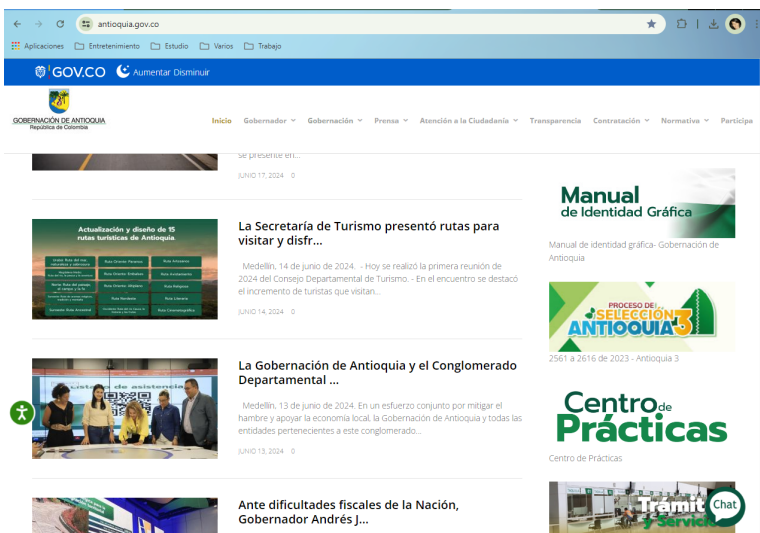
antioquia.gov.co

Aplicaciones Entretenimiento Estudio Varios Trabajo

GOV.CO Aumentar Disminuir

GOBERNACIÓN DE ANTIOQUIA
República de Colombia

Inicio Gobernador Gobernación Prensa Atención a la Ciudadanía Transparencia Contratación Normativa Participa

se presente en...

JUNIO 17, 2024 0

Actualización y diseño de 15 rutas turísticas de Antioquia

La Secretaría de Turismo presentó rutas para visitar y disfr...

Medellín, 14 de junio de 2024. - Hoy se realizó la primera reunión de 2024 del Consejo Departamental de Turismo. - En el encuentro se destacó el incremento de turistas que visitan...

JUNIO 14, 2024 0

La Gobernación de Antioquia y el Conglomerado Departamental ...

Medellín, 13 de junio de 2024. En un esfuerzo conjunto por mitigar el hambre y apoyar la economía local, la Gobernación de Antioquia y todas las entidades pertenecientes a este conglomerado...

JUNIO 13, 2024 0

Ante dificultades fiscales de la Nación, Gobernador Andrés J...

Manual de Identidad Gráfica

Manual de identidad gráfica- Gobernación de Antioquia

PROCESO DE SELECCIÓN ANTIOQUIA 3

2561 a 2616 de 2023 - Antioquia 3

Centro de Prácticas

Centro de Prácticas

Trámites y Servicios

Chat